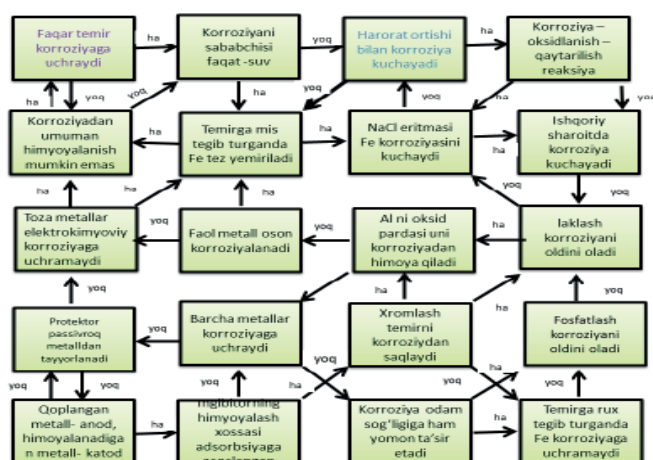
Faqar temir korroziyaga uchraydi

ha

Korroziyani sababchisi faqat -suv

yoq

Harorat ortishi bilan korroziya kuchaydi

ha

Korroziya – oksidlanish – qaytarilish reaksiya

ha

yoq

yoq

ha

ha

yoq

yoq

Korroziyadan umuman himyoyalanish mumkin emas

ha

Temirga mis tegib turganda Fe tez yemiriladi

ha

NaCl eritmasi Fe korroziyasini kuchaydi

Ishqoriy sharoitda korroziya kuchayadi

ha

ha

yoq

ha

Toza metallar elektrokimyoviy korroziyaga uchramaydi

yoq

Faol metall oson korroziyalanadi

Al ni oksid pardasi uni korroziyadan himoya qiladi

yoq

laklash korroziyani oldini oladi

yoq

ha

ha

Protektor passivroq metalldan tayyorlanadi

yoq

Barcha metallar korroziyaga uchraydi

Xromlash temirni korroziydan saqlaydi

Fosfatlash korroziyani oldini oladi

yoq

yoq

ha

yoq

ha

Qoplangan metall- anod, himoyalanadigan metall- katod

ha

Ingibitorning himyoyalash xossasi adsorbsiyaga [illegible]

Korroziya odam sog'ligiga ham yomon ta'sir etadi

Temirga rux tegib turganda Fe korroziyaga uchramaydi